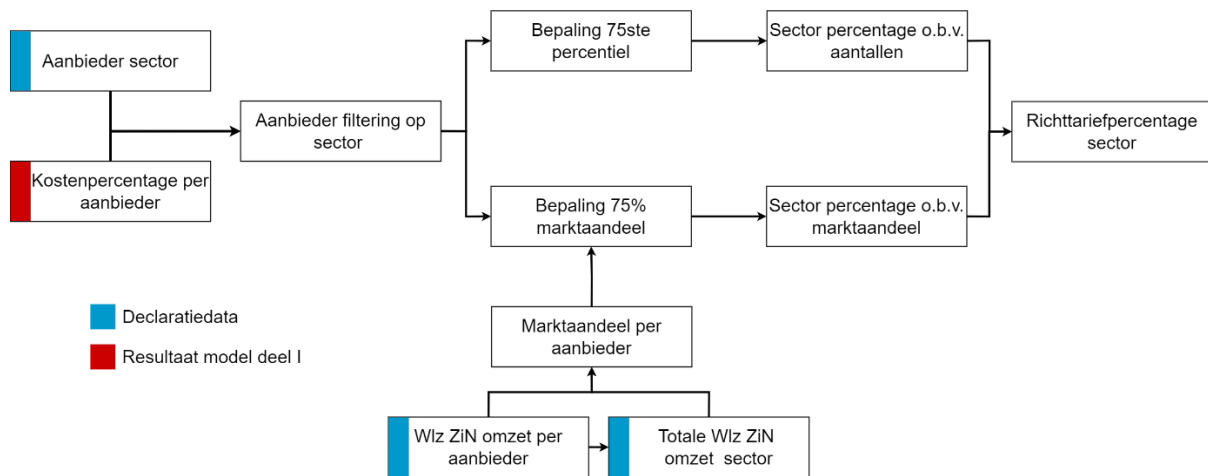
Aanbieder sector

Kostenpercentage per aanbieder

Aanbieder filtering op sector

Bepaling 75ste percentiel

Sector percentage o.b.v. aantallen

Bepaling 75% marktaandeel

Sector percentage o.b.v. marktaandeel

Richttariefpercentage sector

Marktaandeel per aanbieder

Wlz ZiN omzet per aanbieder

Totale Wlz ZiN omzet sector

Declaratiedata

Resultaat model deel I